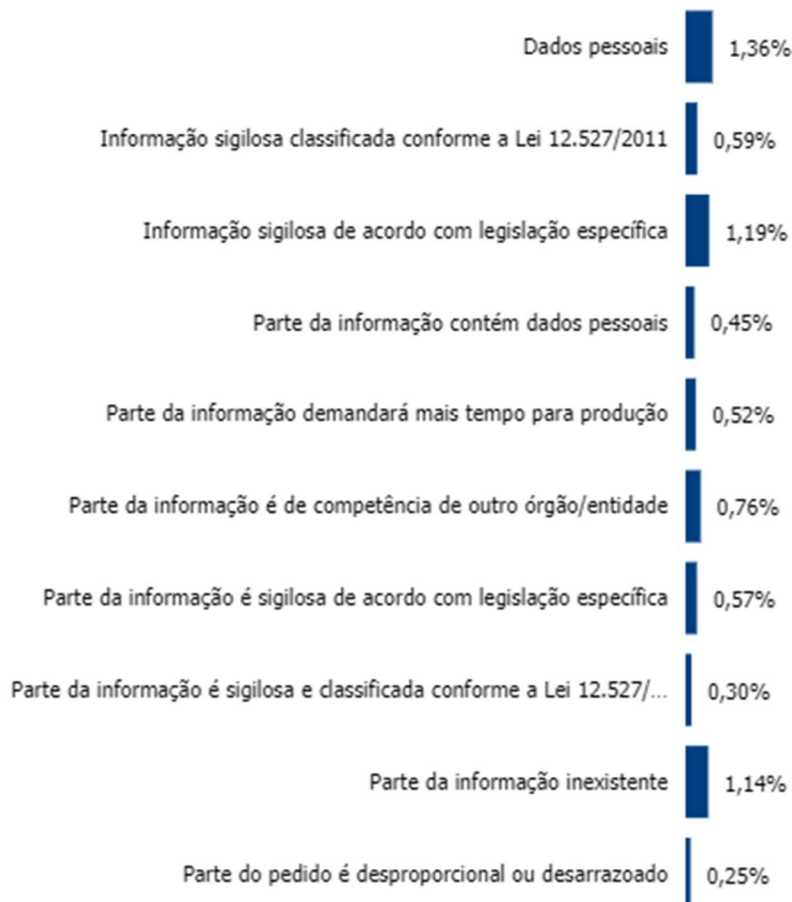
Dados pessoais 1,36%

Informação sigilosa classificada conforme a Lei 12.527/2011 0,59%

Informação sigilosa de acordo com legislação específica 1,19%

Parte da informação contém dados pessoais 0,45%

Parte da informação demandará mais tempo para produção 0,52%

Parte da informação é de competência de outro órgão/entidade 0,76%

Parte da informação é sigilosa de acordo com legislação específica 0,57%

Parte da informação é sigilosa e classificada conforme a Lei 12.527/... 0,30%

Parte da informação inexistente 1,14%

Parte do pedido é desproporcional ou desarrazoado 0,25%